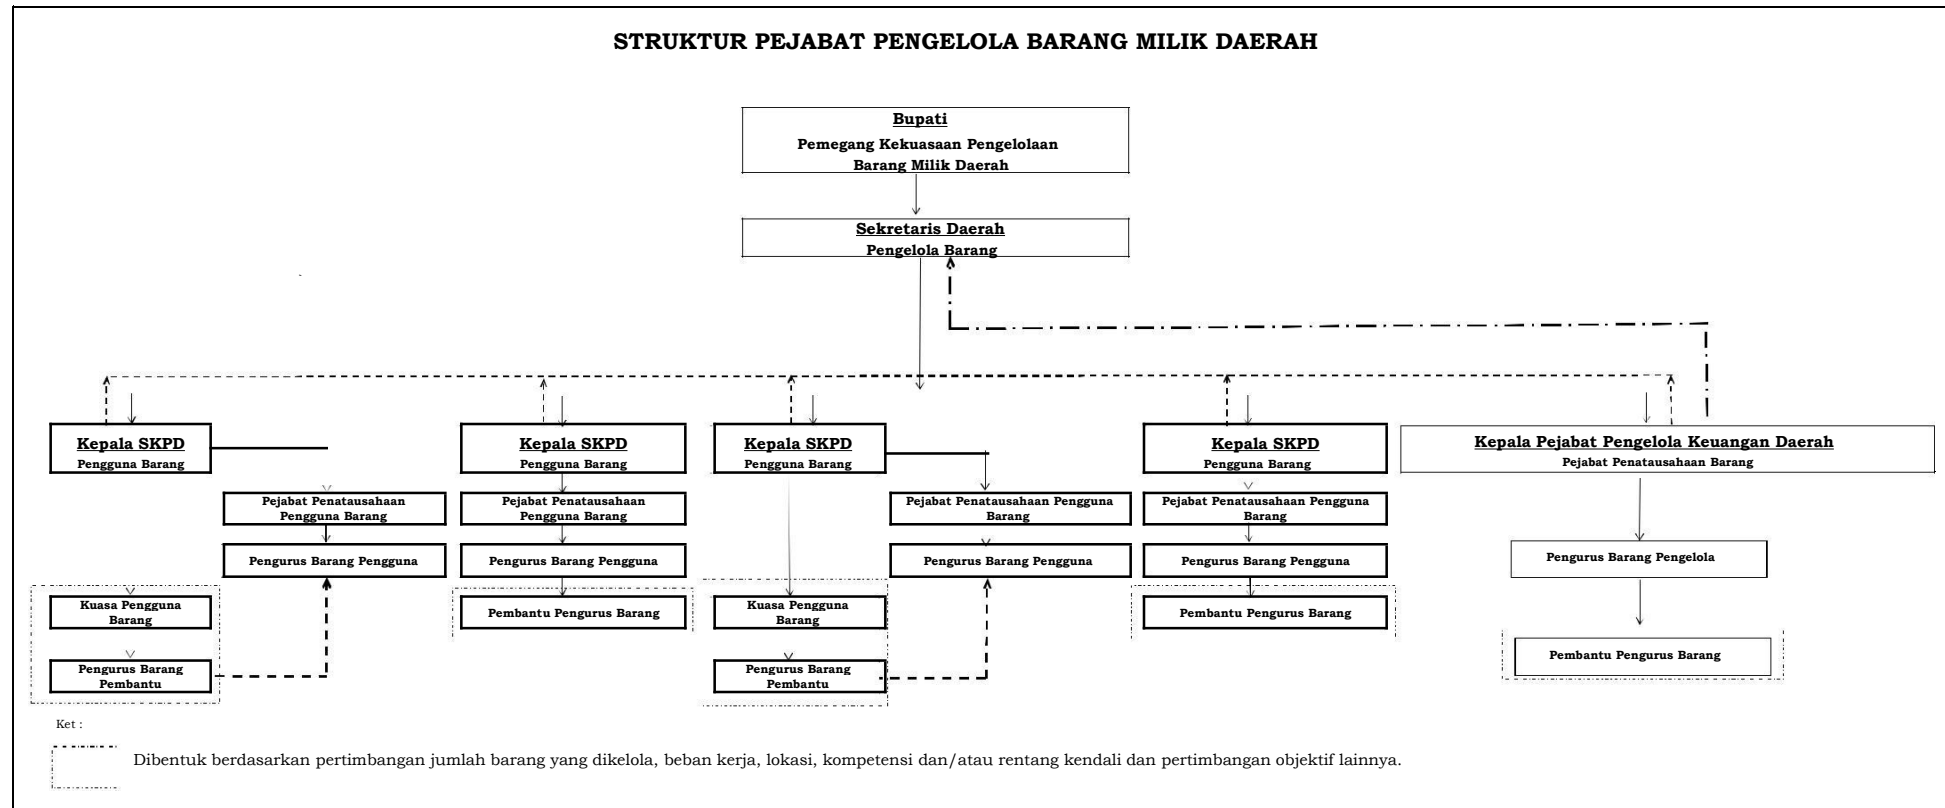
STRUKTUR PEJABAT PENGELOLA BARANG MILIK DAERAH

Bupati
Pemegang Kekuasaan Pengelolaan Barang Milik Daerah

Sekretaris Daerah
Pengelola Barang

Kepala SKPD
Pengguna Barang

Pejabat Penatausahaan Pengguna Barang

Pengurus Barang Pengguna

Kuasa Pengguna Barang

Pengurus Barang Pembantu

Kepala SKPD
Pengguna Barang

Pejabat Penatausahaan Pengguna Barang

Pengurus Barang Pengguna

Pembantu Pengurus Barang

Kepala SKPD
Pengguna Barang

Kuasa Pengguna Barang

Pengurus Barang Pembantu

Pejabat Penatausahaan Pengguna Barang

Pengurus Barang Pengguna

Kepala SKPD
Pengguna Barang

Pejabat Penatausahaan Pengguna Barang

Pengurus Barang Pengguna

Pembantu Pengurus Barang

Kepala Pejabat Pengelola Keuangan Daerah
Pejabat Penatausahaan Barang

Pengurus Barang Pengelola

Pembantu Pengurus Barang

Ket :

Dibentuk berdasarkan pertimbangan jumlah barang yang dikelola, beban kerja, lokasi, kompetensi dan/atau rentang kendali dan pertimbangan objektif lainnya.